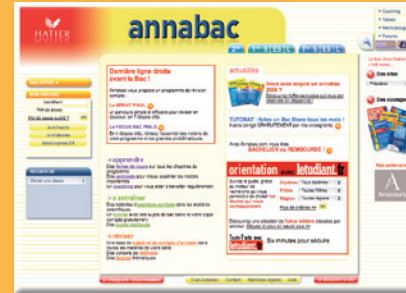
HATIER

annabac

Dernière ligne droite avant le Bac !

actualités

Vous avez acquis un annabac 2009 ?

TUTORAT

BACHELIER ou REMBOURSÉ !

+ apprendre

+ s'entraîner

+ réviser

orientation avec l'etudiant.fr

Six minutes pour séduire

Identifiant

Mot de passe

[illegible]